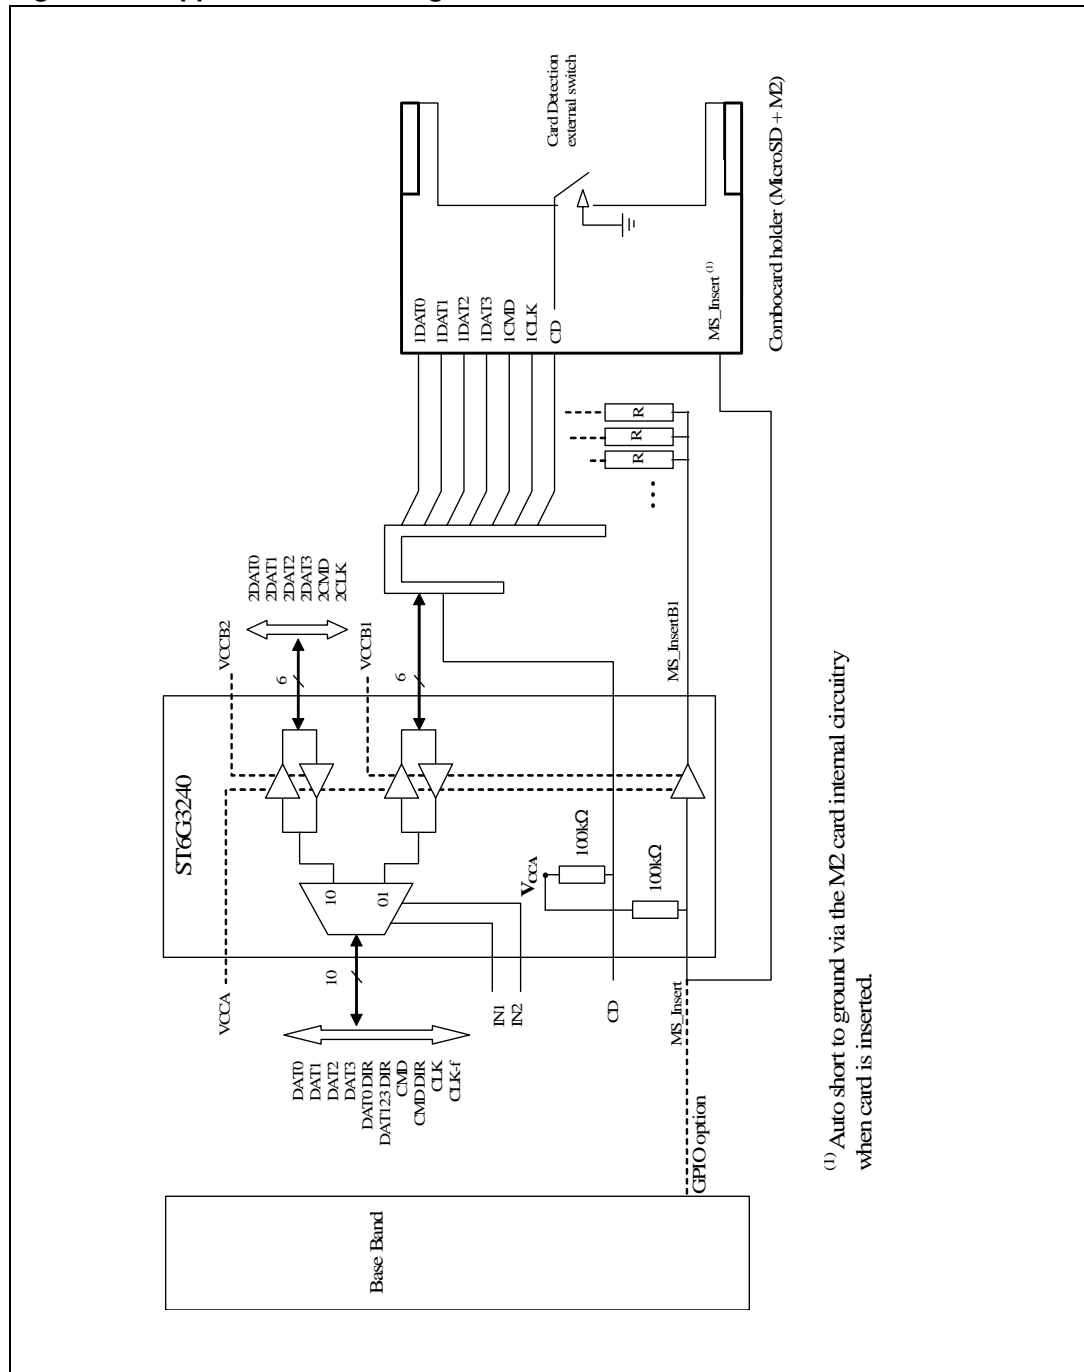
Card Detection external switch

Combocard holder (MicroSD + M2)

1DAT0
1DAT1
1DAT2
1DAT3
1CMD
1CLK
CD

MS_Insert $^{(1)}$

R
R
R

2DAT0
2DAT1
2DAT2
2DAT3
2CMD
2CLK

VCCB2
6
VCCB1
6

MS_InsertB1

ST6G3240

10
01

$V_{CCA}$
100kΩ
100kΩ

VCCA
10

DAT0
DAT1
DAT2
DAT3
DAT0 DIR
DAT123 DIR
CMD
CMD DIR
CLK
CLK-f

IN1
IN2
CD
MS_Insert
GPIO option

Base Band

$^{(1)}$ Auto short to ground via the M2 card internal circuitry when card is inserted.